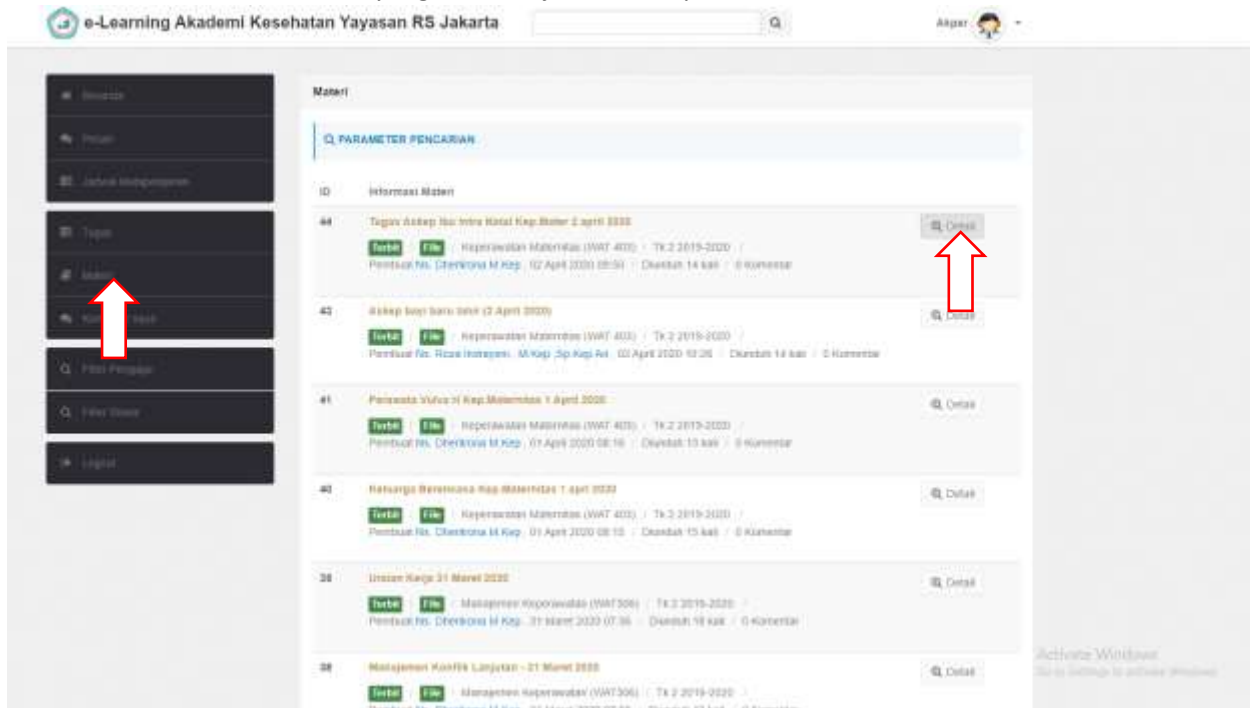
e-Learning Akademi Kesehatan Yayasan RS Jakarta

Akper

Beranda

Pesan

Jadwal Mengajar

Tugas

Materi

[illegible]

Filter Pengajar

Filter Siswa

Logout

Materi

PARAMETER PENCARIAN

ID | Informasi Materi

44 Tugas Askep Ibu Intra Natal Kep.Mater 2 april 2020
Terbit File Keperawatan Maternitas (WAT 403) / Tk 2 2019-2020 /
Pembuat Ns. Chentrona M.Kep 02 April 2020 08:50 / Diunduh 14 kali / 0 Komentar
Detail

43 Askep bayi baru lahir (2 April 2020)
Terbit File Keperawatan Maternitas (WAT 403) / Tk 2 2019-2020 /
Pembuat Ns. Rosa Inawyani, M.Kep.,Sp.Kep.Ant 02 April 2020 10:26 / Diunduh 14 kali / 0 Komentar
Detail

41 Perawata Vulva H Kep.Maternitas 1 April 2020
Terbit File Keperawatan Maternitas (WAT 403) / Tk 2 2019-2020 /
Pembuat Ns. Chentrona M.Kep 01 April 2020 08:16 / Diunduh 13 kali / 0 Komentar
Detail

40 Keluarga Berencana Kep.Maternitas 1 april 2020
Terbit File Keperawatan Maternitas (WAT 403) / Tk 2 2019-2020 /
Pembuat Ns. Chentrona M.Kep 01 April 2020 08:15 / Diunduh 15 kali / 0 Komentar
Detail

39 Uraian Kerja 31 Maret 2020
Terbit File Manajemen Keperawatan (WAT 306) / Tk 2 2019-2020 /
Pembuat Ns. Chentrona M.Kep 31 Maret 2020 07:36 / Diunduh 18 kali / 0 Komentar
Detail

38 Manajemen Konflik Lanjutan - 31 Maret 2020
Terbit File Manajemen Keperawatan (WAT 306) / Tk 2 2019-2020 /
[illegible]
Detail

Activate Windows
Go to Settings to activate Windows.